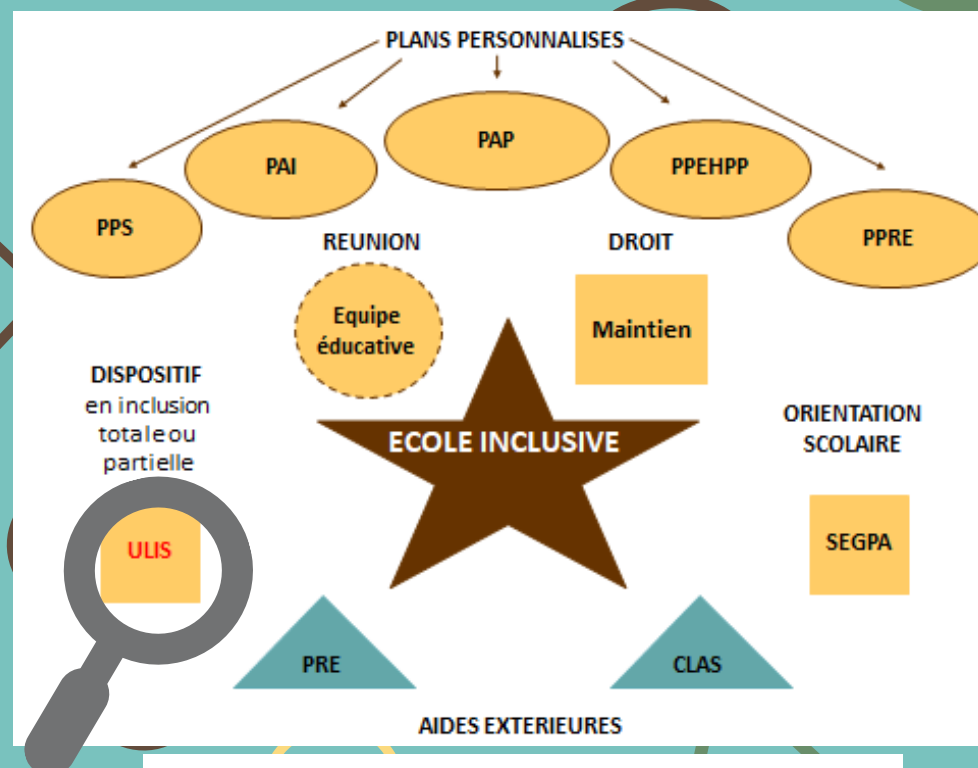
PLANS PERSONNALISES

PPS

PAI

PAP

PPEHPP

PPRE

REUNION

DROIT

Equipe éducative

Maintien

DISPOSITIF
en inclusion totale ou partielle

ECOLE INCLUSIVE

ORIENTATION SCOLAIRE

ULIS

SEGPA

PRE

CLAS

AIDES EXTERIEURES